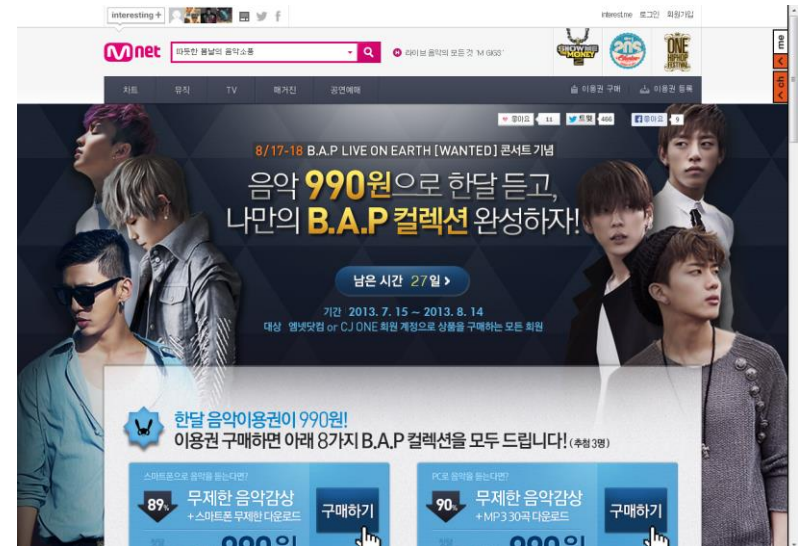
interesting +

interest.me 로그인 회원가입

Mnet

따뜻한 봄날의 음악소풍

라이브 음악의 모든 것 'M GIGS'

SHOW ME THE MONEY

20's Choice

ONE HIPHOP FESTIVAL

me

ch

차트 뮤직 TV 매거진 공연예매

이용권 구매 이용권 등록

좋아요 11 트윗 466 좋아요 9

8/17-18 B.A.P LIVE ON EARTH [WANTED] 콘서트 기념

음악 990원으로 한달 듣고, 나만의 B.A.P 컬렉션 완성하자!

남은 시간 27일 >

기간 2013. 7. 15 ~ 2013. 8. 14

대상 엠넷닷컴 or CJ ONE 회원 계정으로 상품을 구매하는 모든 회원

한달 음악이용권이 990원!

이용권 구매하면 아래 8가지 B.A.P 컬렉션을 모두 드립니다! (추첨 3명)

스마트폰으로 음악을 듣는다면?

89%

무제한 음악감상

+스마트폰 무제한 다운로드

구매하기

990원

PC로 음악을 듣는다면?

90%

무제한 음악감상

+MP3 30곡 다운로드

구매하기

990원